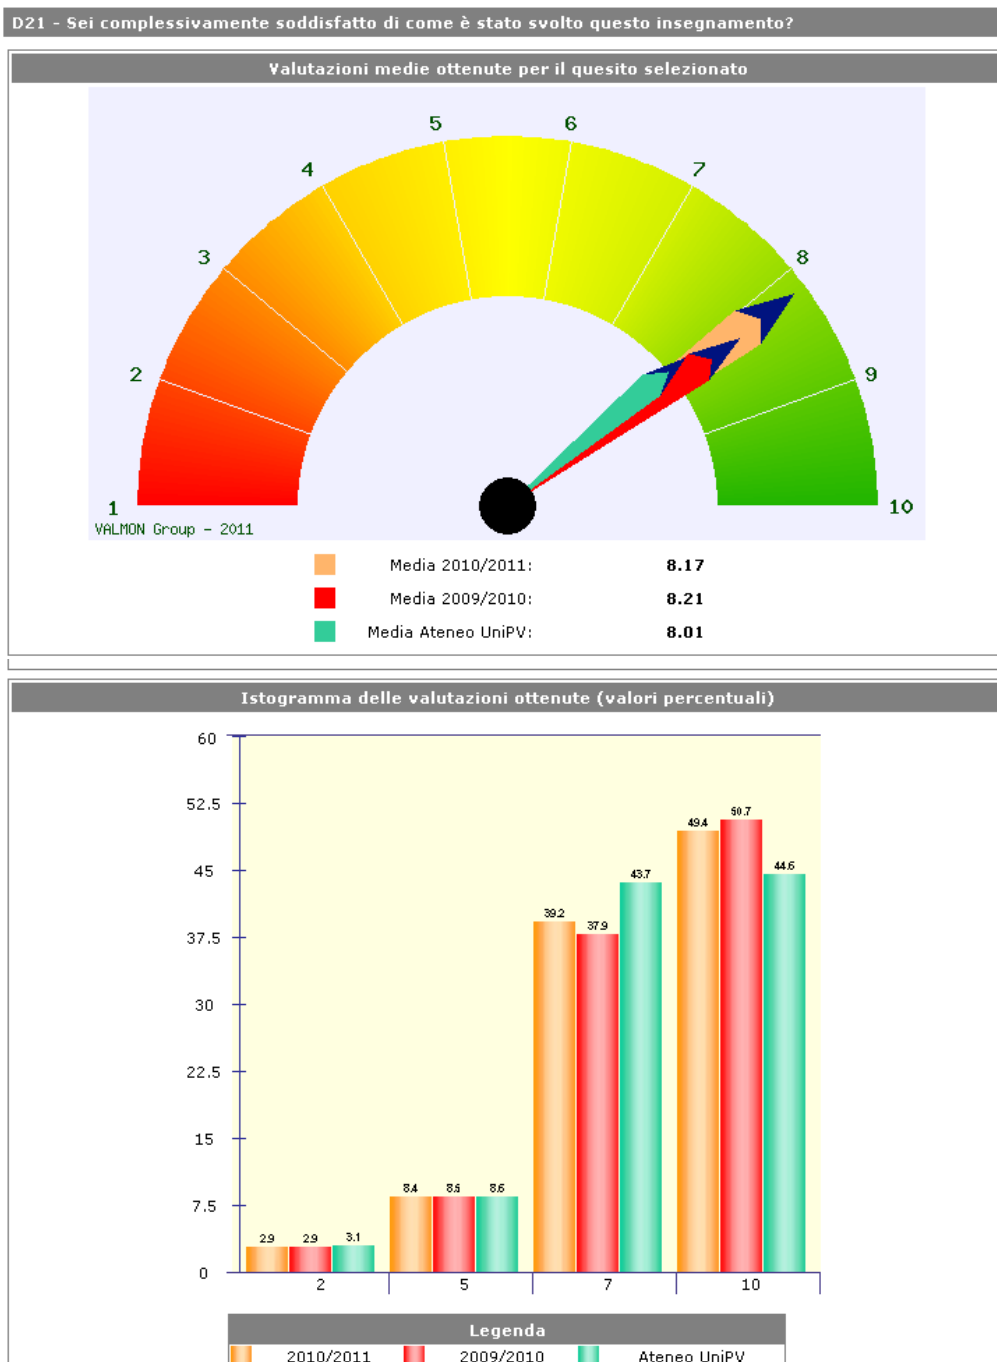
D21 - Sei complessivamente soddisfatto di come è stato svolto questo insegnamento?

Valutazioni medie ottenute per il quesito selezionato

1 2 3 4 5 6 7 8 9 10

VALMON Group - 2011

| | | |
|---|---|---|
| | Media 2010/2011: | 8.17 |
| | Media 2009/2010: | 8.21 |
| | Media Ateneo UniPV: | 8.01 |

Istogramma delle valutazioni ottenute (valori percentuali)

60
52.5
45
37.5
30
22.5
15
7.5
0

2.9 2.9 3.1
8.4 8.6 8.6
39.2 37.9 43.7
49.4 50.7 44.6

2 5 7 10

Legenda
2010/2011 2009/2010 Ateneo UniPV